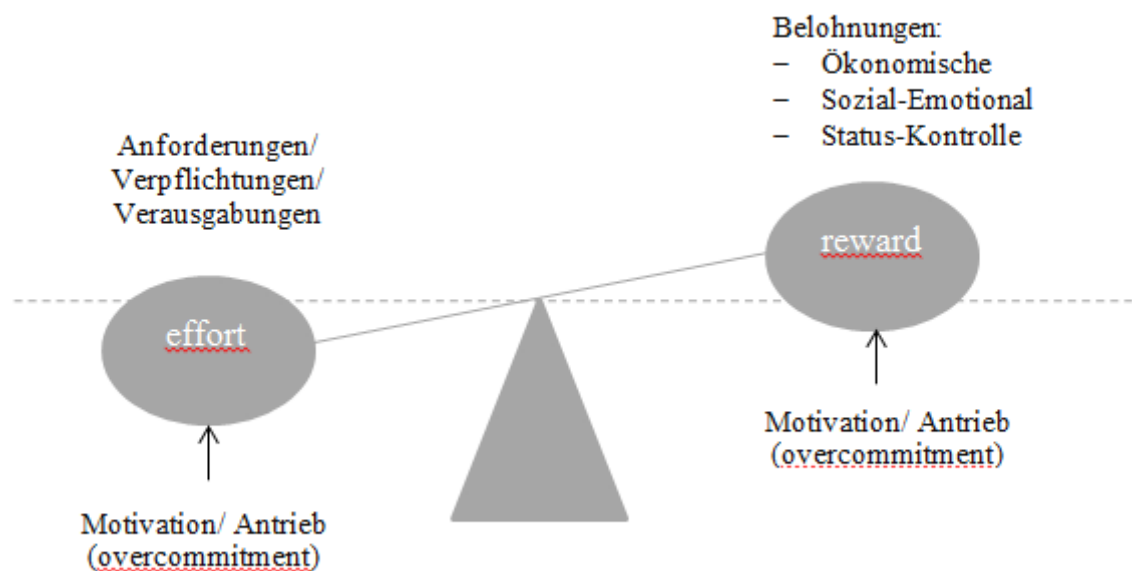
Belohnungen:
– Ökonomische
– Sozial-Emotional
– Status-Kontrolle

Anforderungen/ Verpflichtungen/ Verausgabungen

reward

effort

Motivation/ Antrieb (overcommitment)

Motivation/ Antrieb (overcommitment)